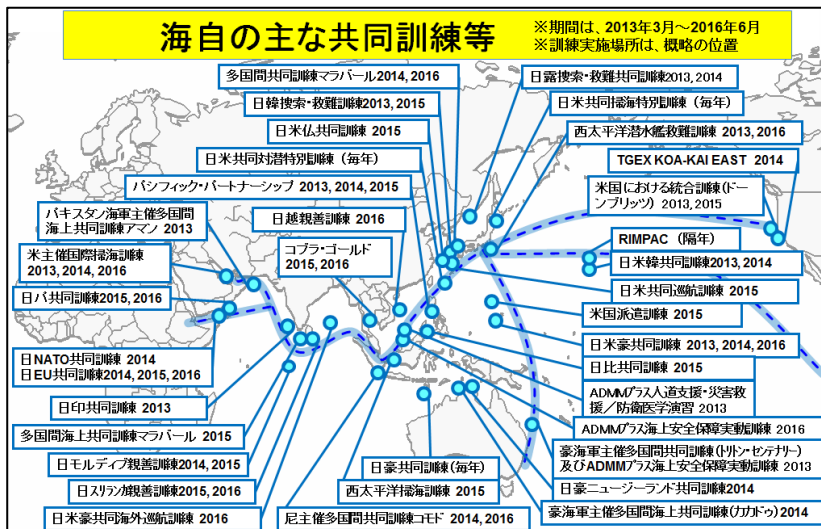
海自の主な共同訓練等

※期間は、2013年3月～2016年6月
※訓練実施場所は、概略の位置

多国間共同訓練マラバール2014, 2016

日露捜索・救難共同訓練2013, 2014

日韓捜索・救難訓練2013, 2015

日米共同掃海特別訓練（毎年）

日米仏共同訓練 2015

西太平洋潜水艦救難訓練 2013, 2016

日米共同対潜特別訓練（毎年）

TGEX KOA-KAI EAST 2014

パシフィック・パートナーシップ 2013, 2014, 2015

米国における統合訓練（ドーンブリッツ）2013, 2015

パキスタン海軍主催多国間海上共同訓練アマン 2013

日越親善訓練 2016

RIMPAC（隔年）

米主催国際掃海訓練 2013, 2014, 2016

コブラ・ゴールド 2015, 2016

日米韓共同訓練2013, 2014

日パ共同訓練2015, 2016

日米共同巡航訓練 2015

米国派遣訓練 2015

日米豪共同訓練 2013, 2014, 2016

日NATO共同訓練 2014
日EU共同訓練2014, 2015, 2016

日比共同訓練 2015

ADMMプラス人道支援・災害救援／防衛医学演習 2013

日印共同訓練 2013

ADMMプラス海上安全保障実動訓練 2016

多国間海上共同訓練マラバール 2015

豪海軍主催多国間共同訓練（トリトン・センテナリー）及びADMMプラス海上安全保障実動訓練 2013

日モルディブ親善訓練2014, 2015

日豪共同訓練（毎年）

日スリランカ親善訓練2015, 2016

西太平洋掃海訓練 2015

日豪ニュージーランド共同訓練2014

日米豪共同海外巡航訓練 2016

尼主催多国間共同訓練コモド 2014, 2016

豪海軍主催多国間海上共同訓練（カカドゥ）2014